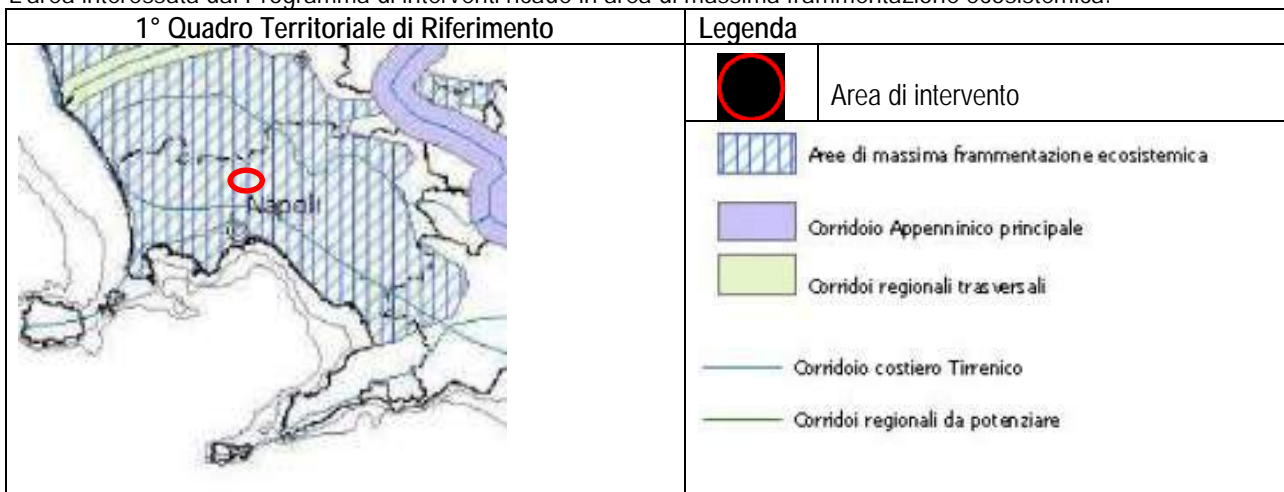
L'area interessata dal Programma di interventi ricade in area di massima frammentazione ecosistemica.

| 1° Quadro Territoriale di Riferimento | Legenda |
|---|---|
| Napoli | Area di intervento<br>Aree di massima frammentazione ecosistemica<br>Corridoio Appenninico principale<br>Corridoi regionali trasversali<br>Corridoio costiero Tirrenico<br>Corridoi regionali da potenziare |